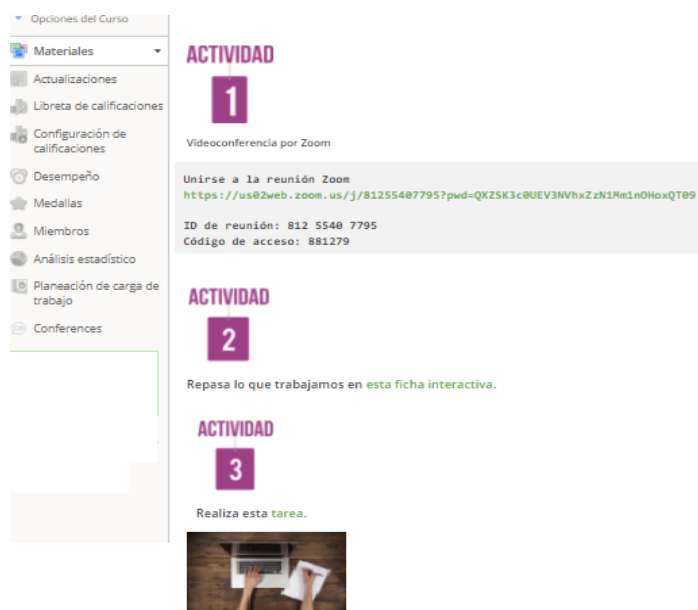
Opciones del Curso

Materiales

Actualizaciones

Libreta de calificaciones

Configuración de calificaciones

Desempeño

Medallas

Miembros

Análisis estadístico

Planeación de carga de trabajo

Conferences

ACTIVIDAD

1

Videoconferencia por Zoom

Unirse a la reunión Zoom
https://us02web.zoom.us/j/81255407795?pwd=QXZSK3c0UEV3NVhxZzN1Mm1nOHoxQT09

ID de reunión: 812 5540 7795
Código de acceso: 881279

ACTIVIDAD

2

Repasa lo que trabajamos en esta ficha interactiva.

ACTIVIDAD

3

Realiza esta tarea.